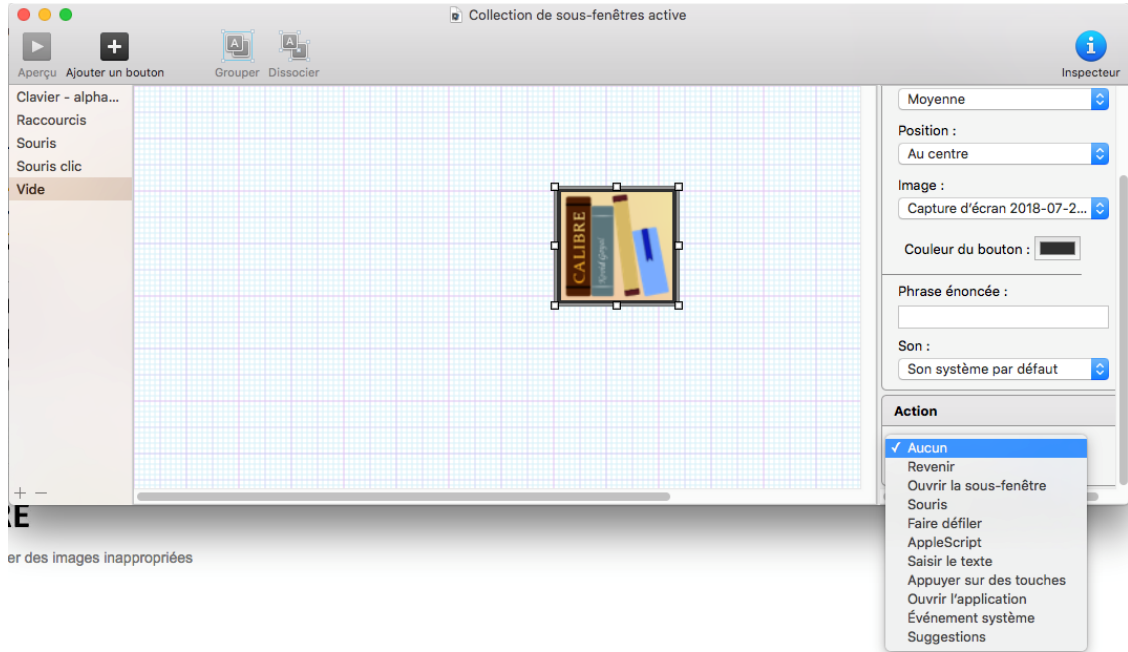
Collection de sous-fenêtres active

Aperçu Ajouter un bouton Grouper Dissocier Inspecteur

Clavier - alpha...
Raccourcis
Souris
Souris clic
Vide

+ −

CALIBRE

Moyenne
Position :
Au centre
Image :
Capture d'écran 2018-07-2...
Couleur du bouton :
Phrase énoncée :
Son :
Son système par défaut
Action
✓ Aucun
Revenir
Ouvrir la sous-fenêtre
Souris
Faire défiler
AppleScript
Saisir le texte
Appuyer sur des touches
Ouvrir l'application
Événement système
Suggestions

RE
er des images inappropriées